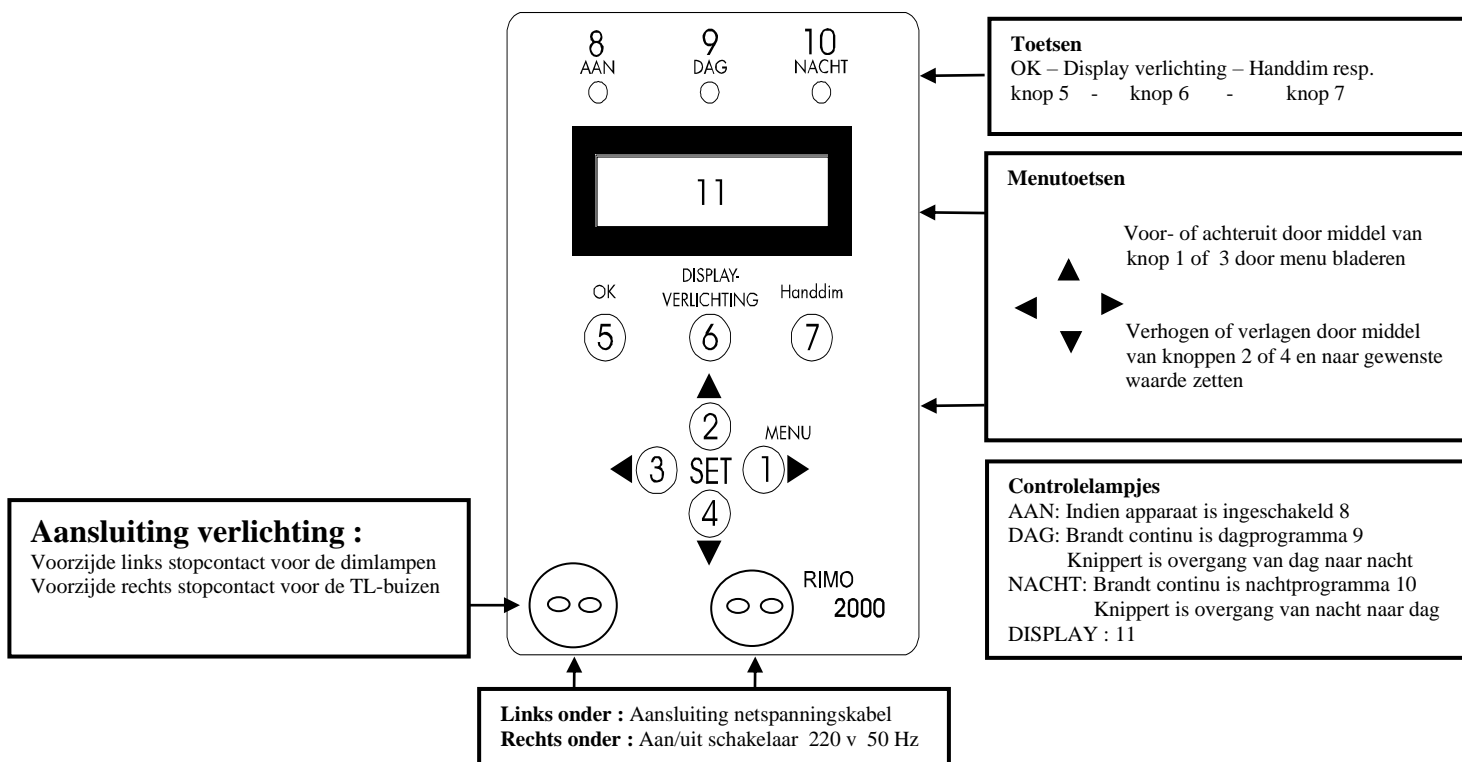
8
AAN

9
DAG

10
NACHT

11

OK

DISPLAY-
VERLICHTING

Handdim

5

6

7

2

MENU

3 SET 1

4

RIMO
2000

**Toetsen**
OK – Display verlichting – Handdim resp.
knop 5 - knop 6 - knop 7

**Menutoetsen**

Voor- of achteruit door middel van knop 1 of 3 door menu bladeren

Verhogen of verlagen door middel van knoppen 2 of 4 en naar gewenste waarde zetten

**Controlelampjes**
AAN: Indien apparaat is ingeschakeld 8
DAG: Brandt continu is dagprogramma 9
Knippert is overgang van dag naar nacht
NACHT: Brandt continu is nachtprogramma 10
Knippert is overgang van nacht naar dag
DISPLAY : 11

**Aansluiting verlichting :**
Voorzijde links stopcontact voor de dimlampen
Voorzijde rechts stopcontact voor de TL-buizen

**Links onder :** Aansluiting netspanningskabel
**Rechts onder :** Aan/uit schakelaar 220 v 50 Hz